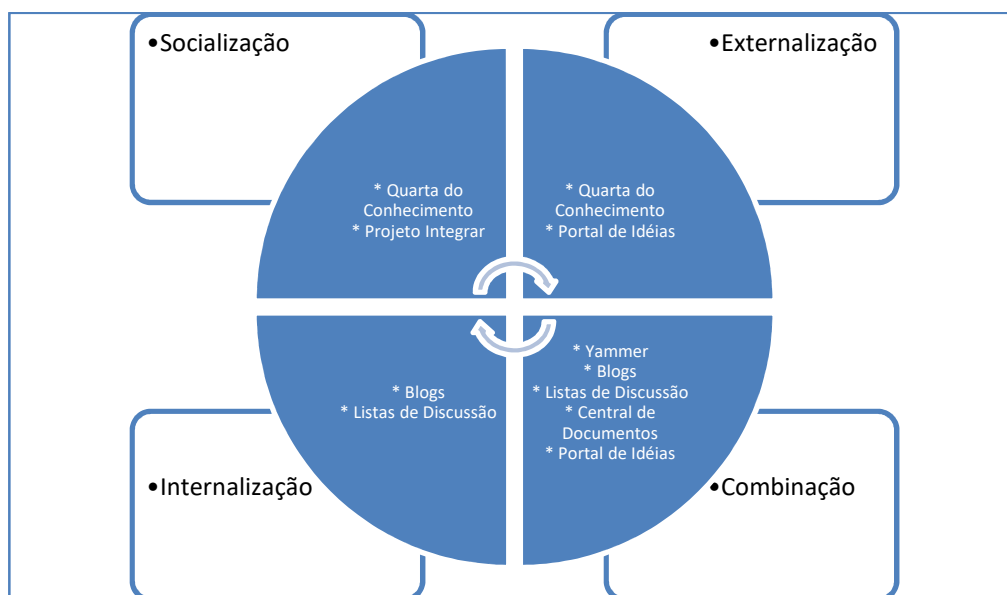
•Socialização

•Externalização

* Quarta do Conhecimento
* Projeto Integrar

* Quarta do Conhecimento
* Portal de Idéias

* Blogs
* Listas de Discussão

* Yammer
* Blogs
* Listas de Discussão
* Central de Documentos
* Portal de Idéias

•Internalização

•Combinação